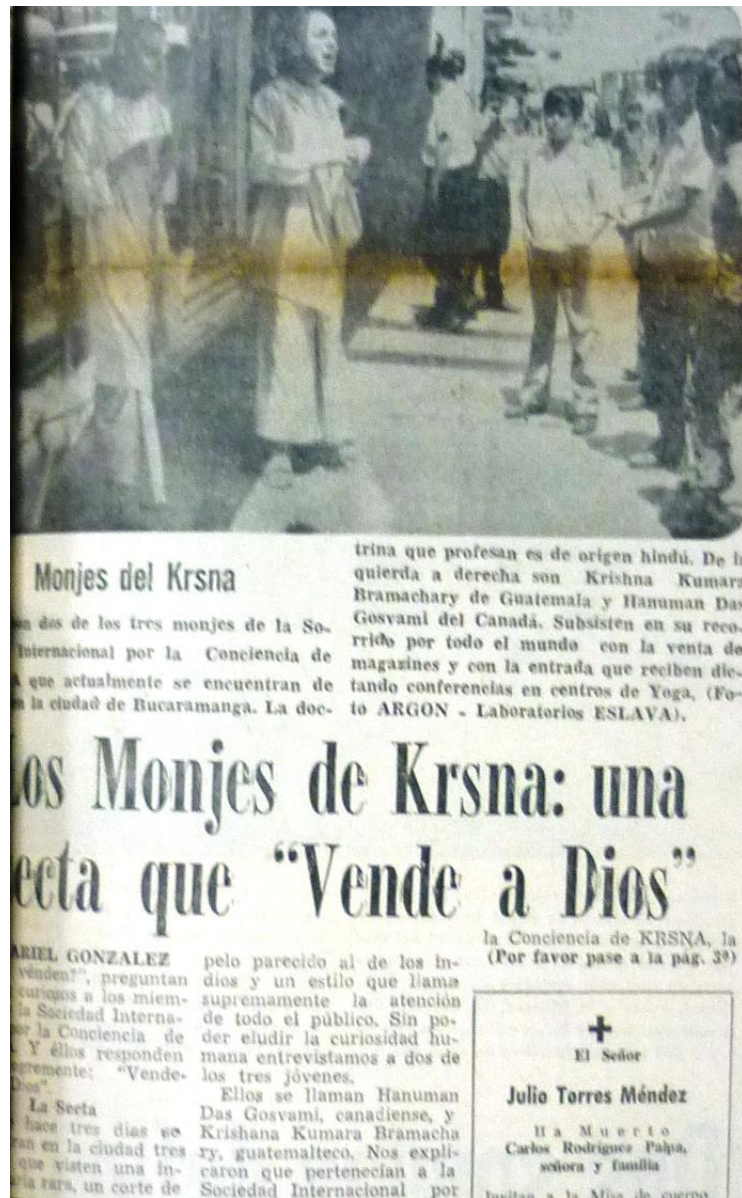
Monjes del Krsna

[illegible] dos de los tres monjes de la So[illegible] Internacional por la Conciencia de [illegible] que actualmente se encuentran de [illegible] la ciudad de Bucaramanga. La doctrina que profesan es de origen hindú. De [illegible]quierda a derecha son Krishna Kumar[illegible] Bramachary de Guatemala y Hanuman Das Gosvami del Canadá. Subsisten en su recorrido por todo el mundo con la venta de magazines y con la entrada que reciben dictando conferencias en centros de Yoga, (Foto ARGON - Laboratorios ESLAVA).

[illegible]os Monjes de Krsna: una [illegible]ecta que "Vende a Dios"

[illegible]RIEL GONZALEZ
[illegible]venden?", preguntan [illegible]curiosos a los miem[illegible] la Sociedad Interna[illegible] la Conciencia de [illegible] Y ellos responden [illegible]remente: "Vende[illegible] Dios".

La Secta
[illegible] hace tres días se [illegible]an en la ciudad tres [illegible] que visten una in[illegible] rara, un corte de pelo parecido al de los indios y un estilo que llama supremamente la atención de todo el público. Sin poder eludir la curiosidad humana entrevistamos a dos de los tres jóvenes.

Ellos se llaman Hanuman Das Gosvami, canadiense, y Krishana Kumara Bramachary, guatemalteco. Nos explicaron que pertenecían a la Sociedad Internacional por la Conciencia de KRSNA, la
(Por favor pase a la pág. 3ª)

+
El Señor
Julio Torres Méndez
Ha Muerto
Carlos Rodríguez Palpa, señora y familia
Invitan a la Misa de cuerpo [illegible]